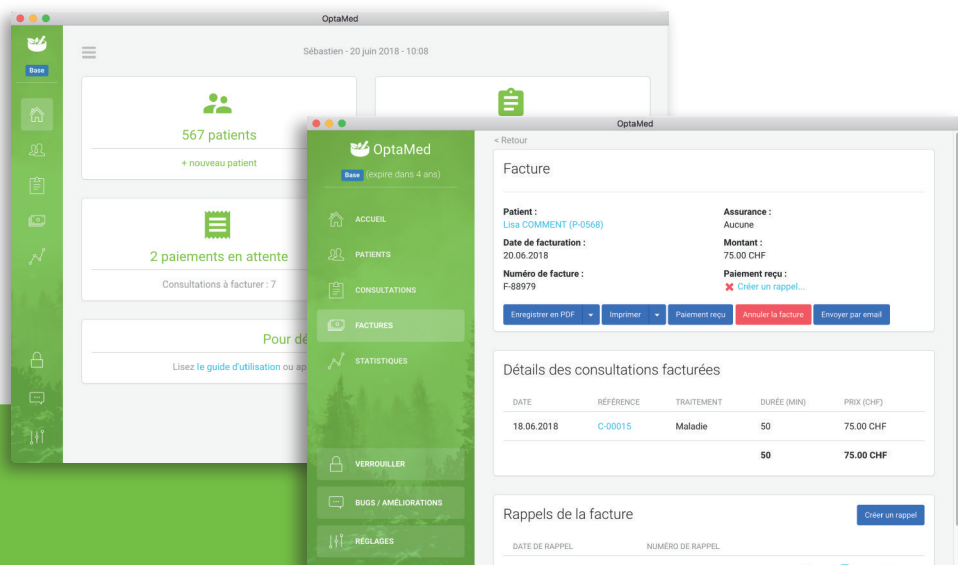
OptaMed

Base

Sébastien - 20 juin 2018 - 10:08

567 patients

+ nouveau patient

2 paiements en attente

Consultations à facturer : 7

Pour dé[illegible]

Lisez le guide d'utilisation ou ap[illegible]

OptaMed

OptaMed

Base (expire dans 4 ans)

ACCUEIL

PATIENTS

CONSULTATIONS

FACTURES

STATISTIQUES

VERROUILLER

BUGS / AMÉLIORATIONS

RÉGLAGES

< Retour

Facture

Patient :
Lisa COMMENT (P-0568)

Assurance :
Aucune

Date de facturation :
20.06.2018

Montant :
75.00 CHF

Numéro de facture :
F-88979

Paiement reçu :
Créer un rappel...

Enregistrer en PDF | Imprimer | Paiement reçu | Annuler la facture | Envoyer par email

Détails des consultations facturées

| DATE | RÉFÉRENCE | TRAITEMENT | DURÉE (MIN) | PRIX (CHF) |
|---|---|---|---|---|
| 18.06.2018 | C-00015 | Maladie | 50 | 75.00 CHF |
| | | | 50 | 75.00 CHF |

Rappels de la facture

Créer un rappel

DATE DE RAPPEL | NUMÉRO DE RAPPEL